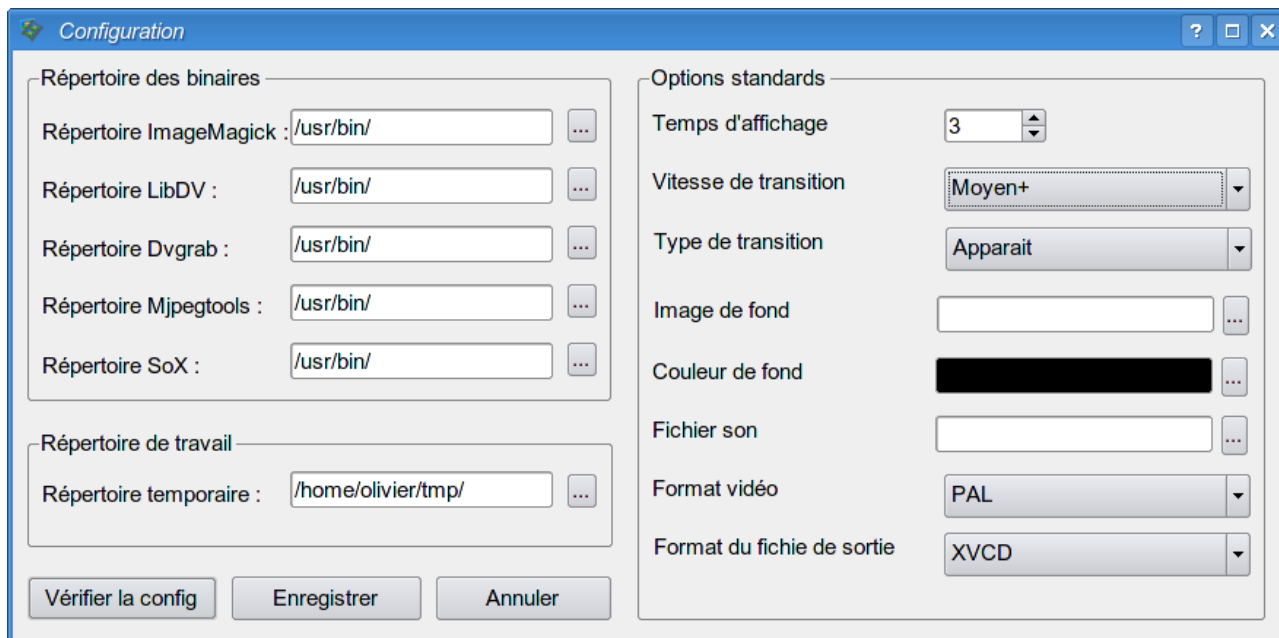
Configuration

Répertoire des binaires

Répertoire ImageMagick : /usr/bin/ ...

Répertoire LibDV : /usr/bin/ ...

Répertoire Dvgrab : /usr/bin/ ...

Répertoire Mjpegtools : /usr/bin/ ...

Répertoire SoX : /usr/bin/ ...

Répertoire de travail

Répertoire temporaire : /home/olivier/tmp/ ...

Vérifier la config Enregistrer Annuler

Options standards

Temps d'affichage 3

Vitesse de transition Moyen+

Type de transition Apparait

Image de fond ...

Couleur de fond ...

Fichier son ...

Format vidéo PAL

Format du fichie de sortie XVCD